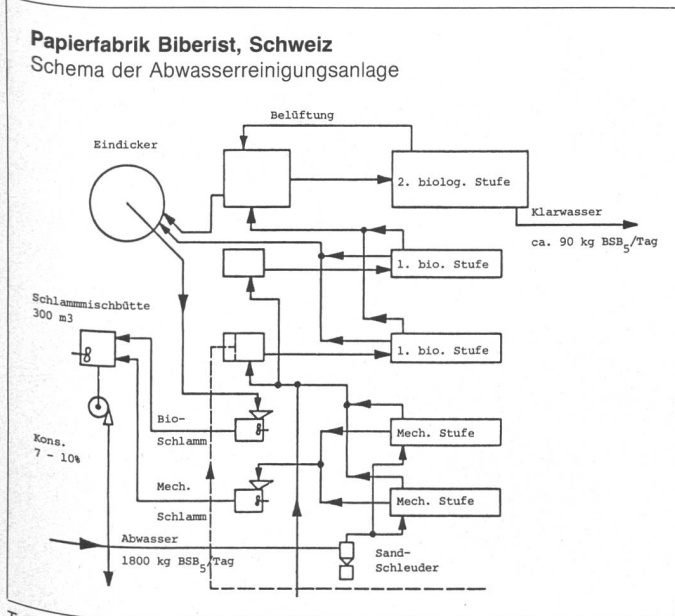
Papierfabrik Biberist, Schweiz
Schema der Abwasserreinigungsanlage

Belüftung

Eindicker

2. biolog. Stufe

Klarwasser

ca. 90 kg $BSB_5$/Tag

1. bio. Stufe

Schlammmischbütte
300 m3

1. bio. Stufe

Bio-
Schlamm

Kons.
7 - 10%

Mech. Stufe

Mech.
Schlamm

Mech. Stufe

Abwasser
1800 kg $BSB_5$/Tag

Sand-
Schleuder